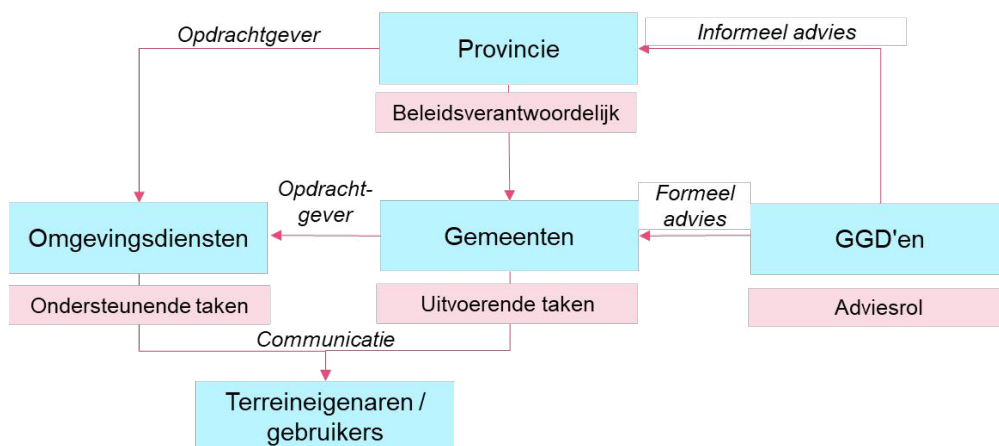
Provincie

Beleidsverantwoordelijk

Opdrachtgever

Informeel advies

Opdrachtgever

Formeel advies

Omgevingsdiensten

Gemeenten

GGD'en

Ondersteunende taken

Uitvoerende taken

Adviesrol

Communicatie

Terreineigenaren / gebruikers